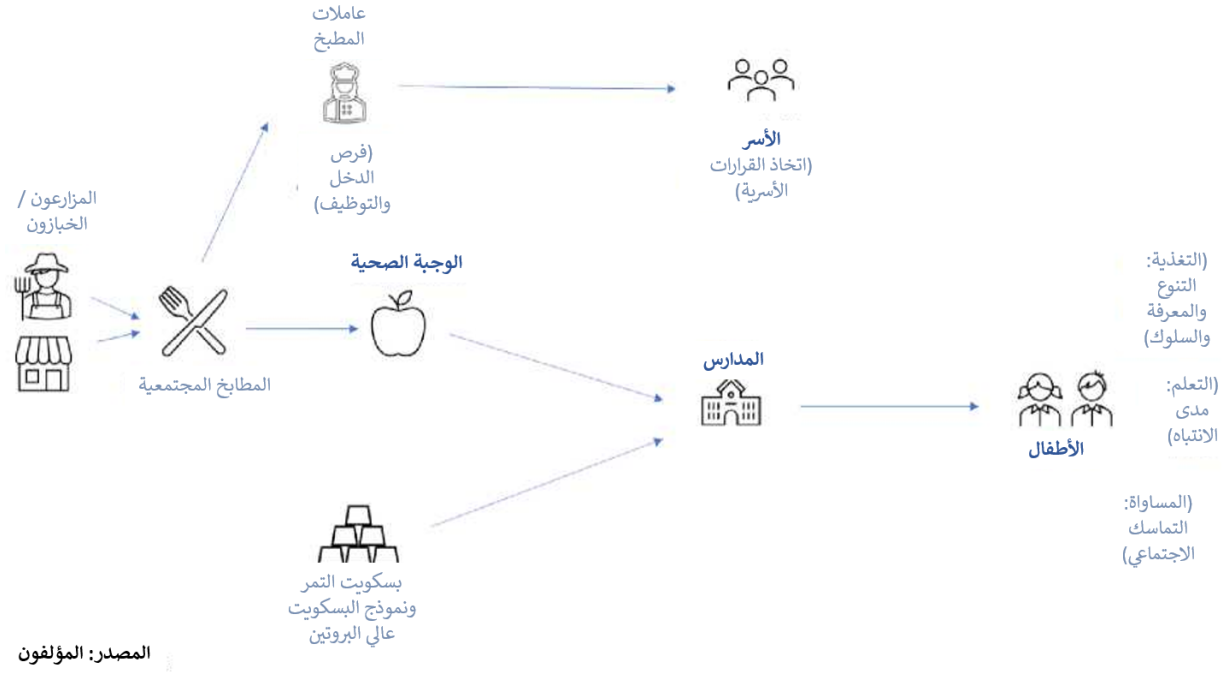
عاملات المطبخ

(فرص الدخل والتوظيف)

الأسر
(اتخاذ القرارات الأسرية)

المزارعون / الخبازون

المطابخ المجتمعية

الوجبة الصحية

المدارس

الأطفال

(التغذية: التنوع والمعرفة والسلوك)

(التعلم: مدى الانتباه)

(المساواة: التماسك الاجتماعي)

بسكويت التمر ونموذج البسكويت عالي البروتين

المصدر: المؤلفون